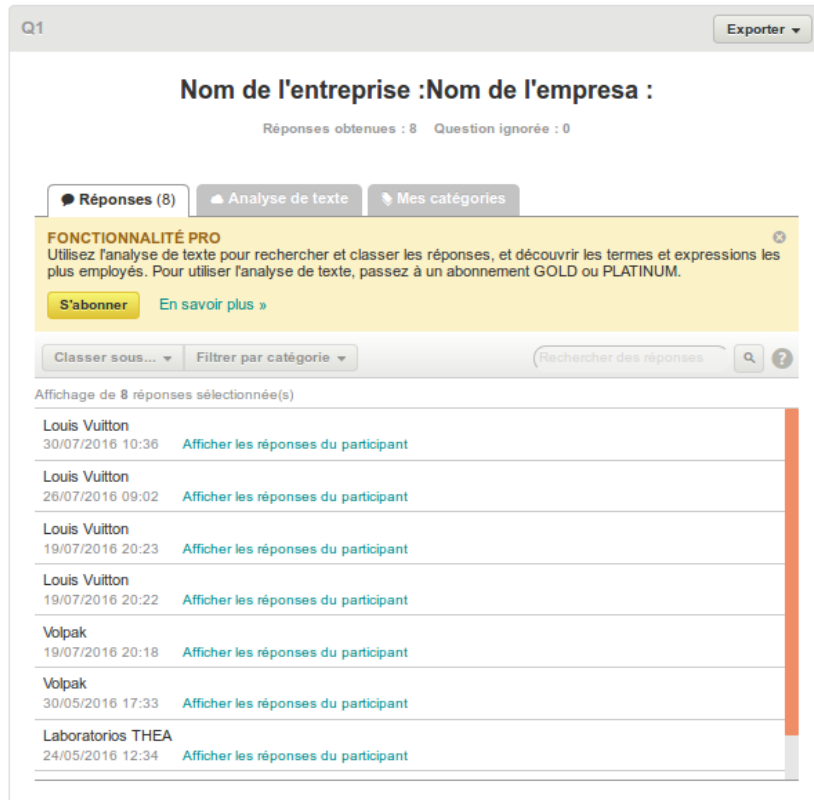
Q1

Exporter

Nom de l'entreprise :Nom de l'empresa :

Réponses obtenues : 8 Question ignorée : 0

Réponses (8) Analyse de texte Mes catégories

FONCTIONNALITÉ PRO
Utilisez l'analyse de texte pour rechercher et classer les réponses, et découvrir les termes et expressions les plus employés. Pour utiliser l'analyse de texte, passez à un abonnement GOLD ou PLATINUM.

S'abonner En savoir plus »

Classer sous... Filtrer par catégorie Rechercher des réponses ?

Affichage de 8 réponses sélectionnée(s)

Louis Vuitton
30/07/2016 10:36 Afficher les réponses du participant

Louis Vuitton
26/07/2016 09:02 Afficher les réponses du participant

Louis Vuitton
19/07/2016 20:23 Afficher les réponses du participant

Louis Vuitton
19/07/2016 20:22 Afficher les réponses du participant

Volpak
19/07/2016 20:18 Afficher les réponses du participant

Volpak
30/05/2016 17:33 Afficher les réponses du participant

Laboratorios THEA
24/05/2016 12:34 Afficher les réponses du participant